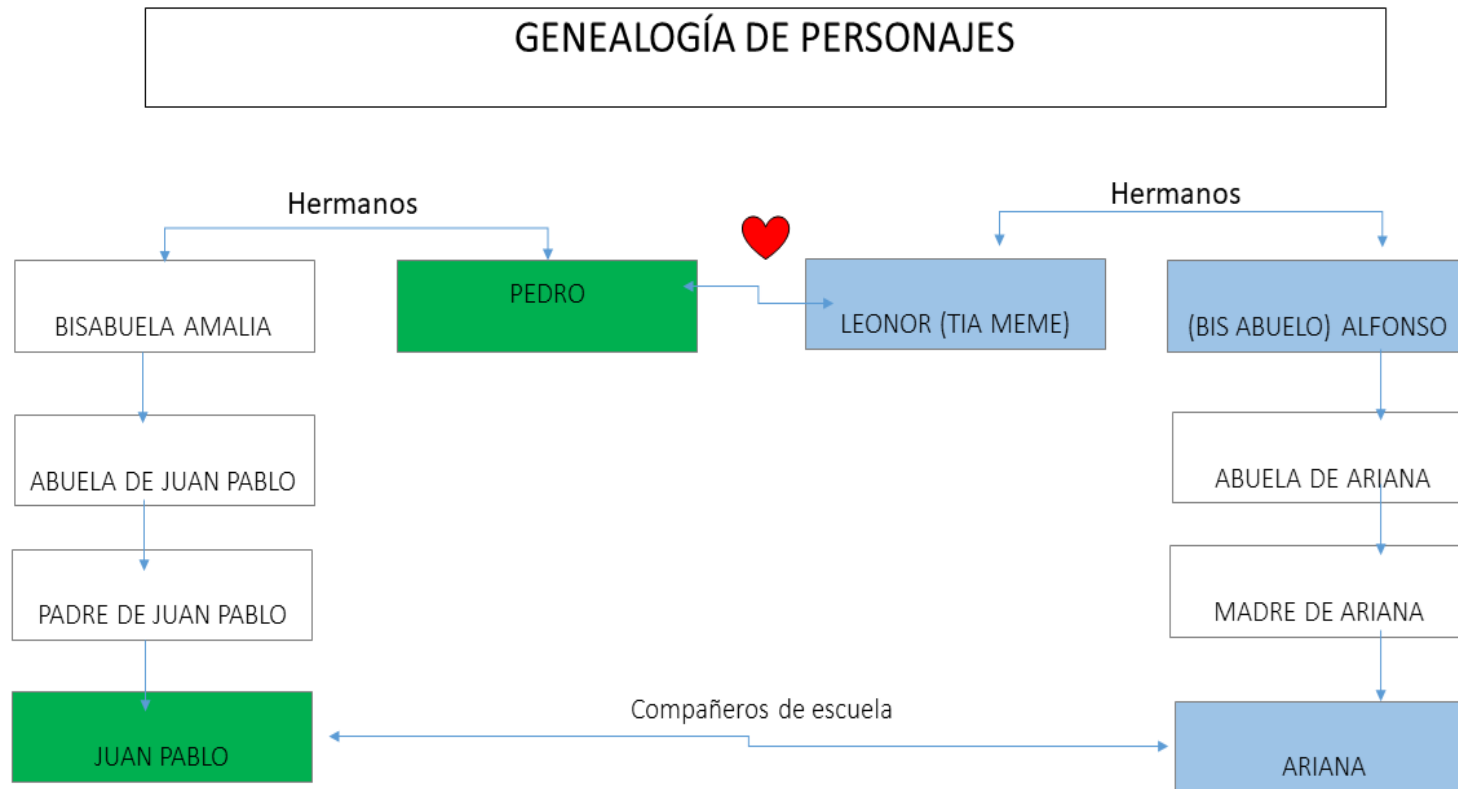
GENEALOGÍA DE PERSONAJES

Hermanos

BISABUELA AMALIA

PEDRO

Hermanos

LEONOR (TIA MEME)

(BIS ABUELO) ALFONSO

ABUELA DE JUAN PABLO

ABUELA DE ARIANA

PADRE DE JUAN PABLO

MADRE DE ARIANA

JUAN PABLO

Compañeros de escuela

ARIANA